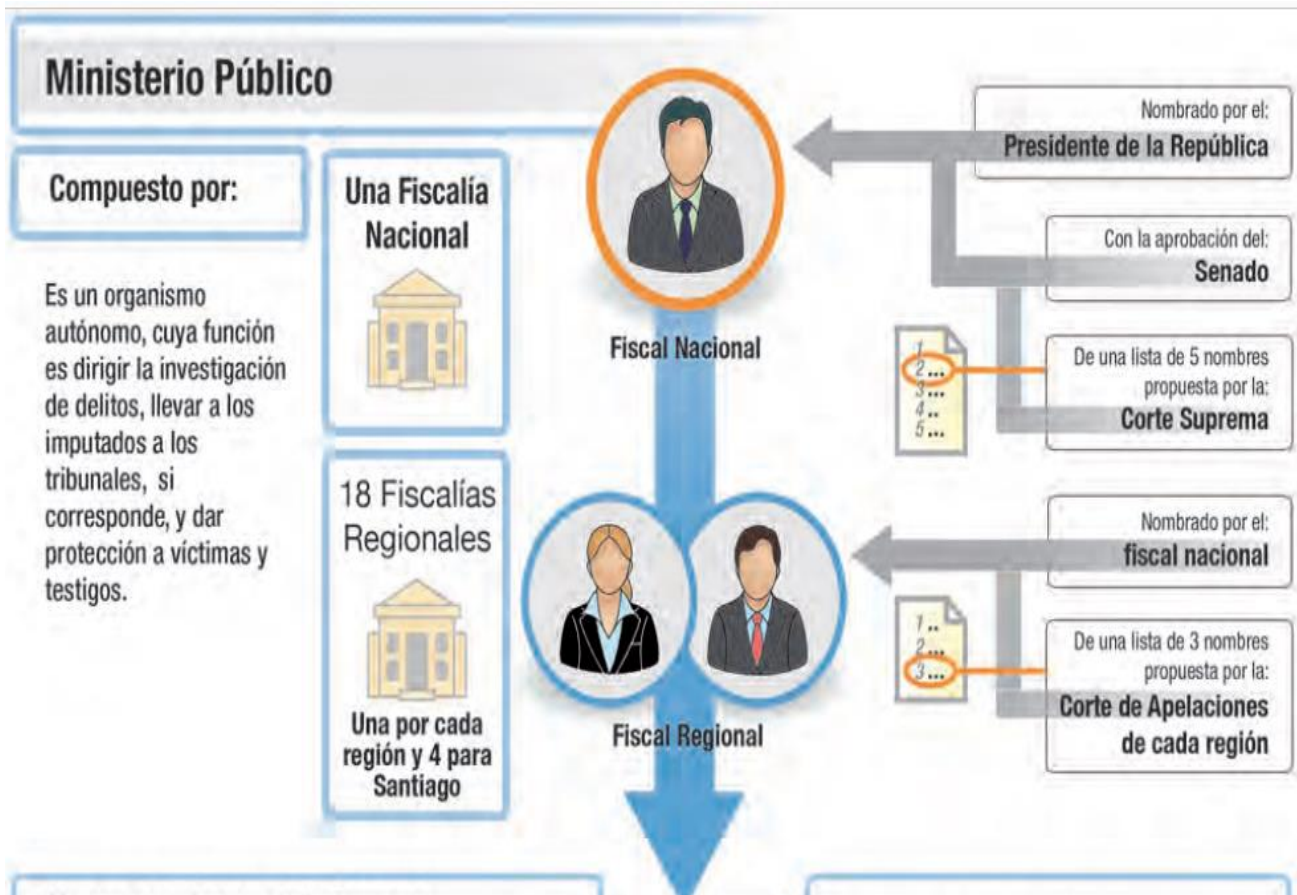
Ministerio Público

Compuesto por:

Es un organismo autónomo, cuya función es dirigir la investigación de delitos, llevar a los imputados a los tribunales, si corresponde, y dar protección a víctimas y testigos.

Una Fiscalía Nacional

18 Fiscalías Regionales

Una por cada región y 4 para Santiago

Fiscal Nacional

Fiscal Regional

Nombrado por el:
Presidente de la República

Con la aprobación del:
Senado

1...
2...
3...
4...
5...

De una lista de 5 nombres propuesta por la:
Corte Suprema

Nombrado por el:
fiscal nacional

1...
2...
3...

De una lista de 3 nombres propuesta por la:
Corte de Apelaciones de cada región